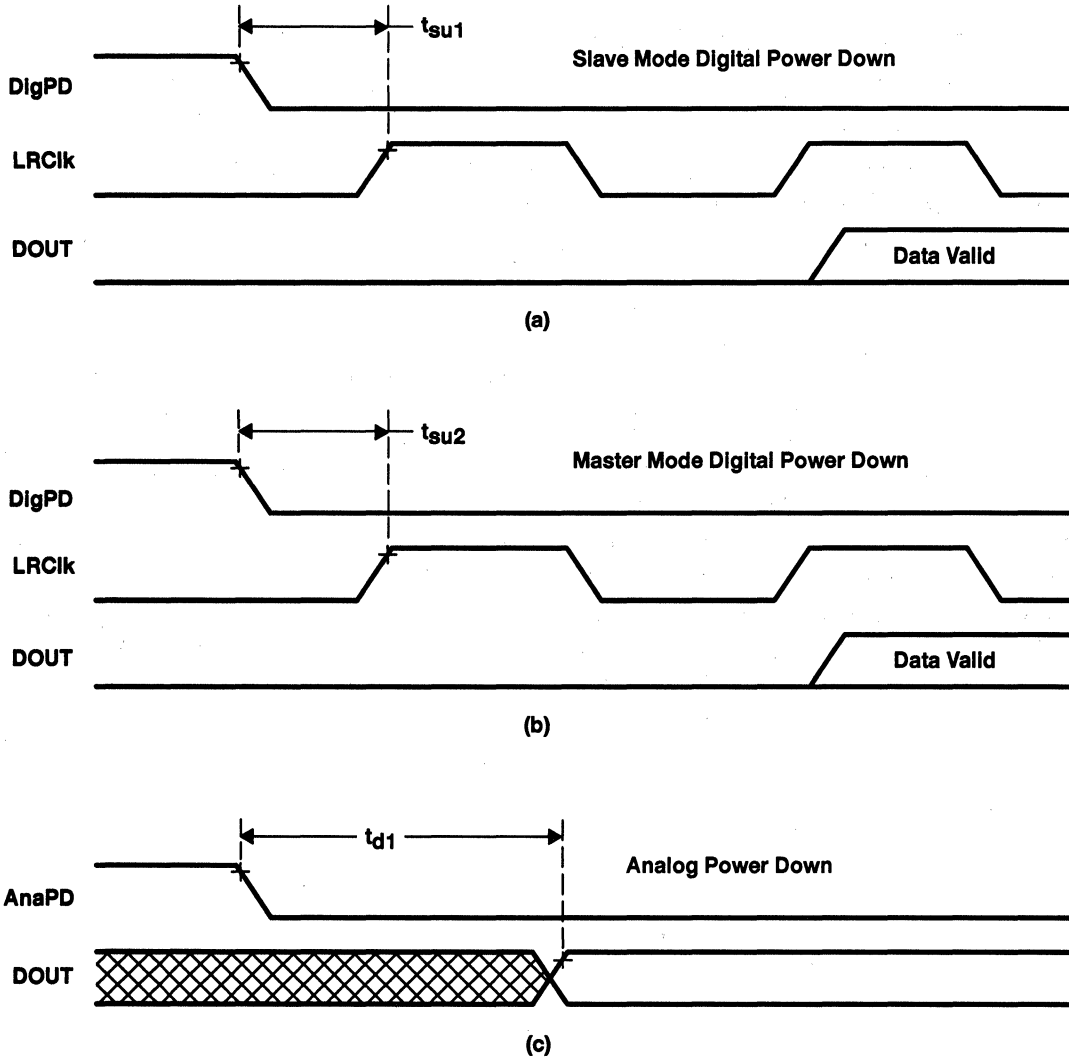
$t_{su1}$

Slave Mode Digital Power Down

DigPD

LRClk

DOUT

Data Valid

(a)

$t_{su2}$

Master Mode Digital Power Down

DigPD

LRClk

DOUT

Data Valid

(b)

$t_{d1}$

Analog Power Down

AnaPD

DOUT

(c)